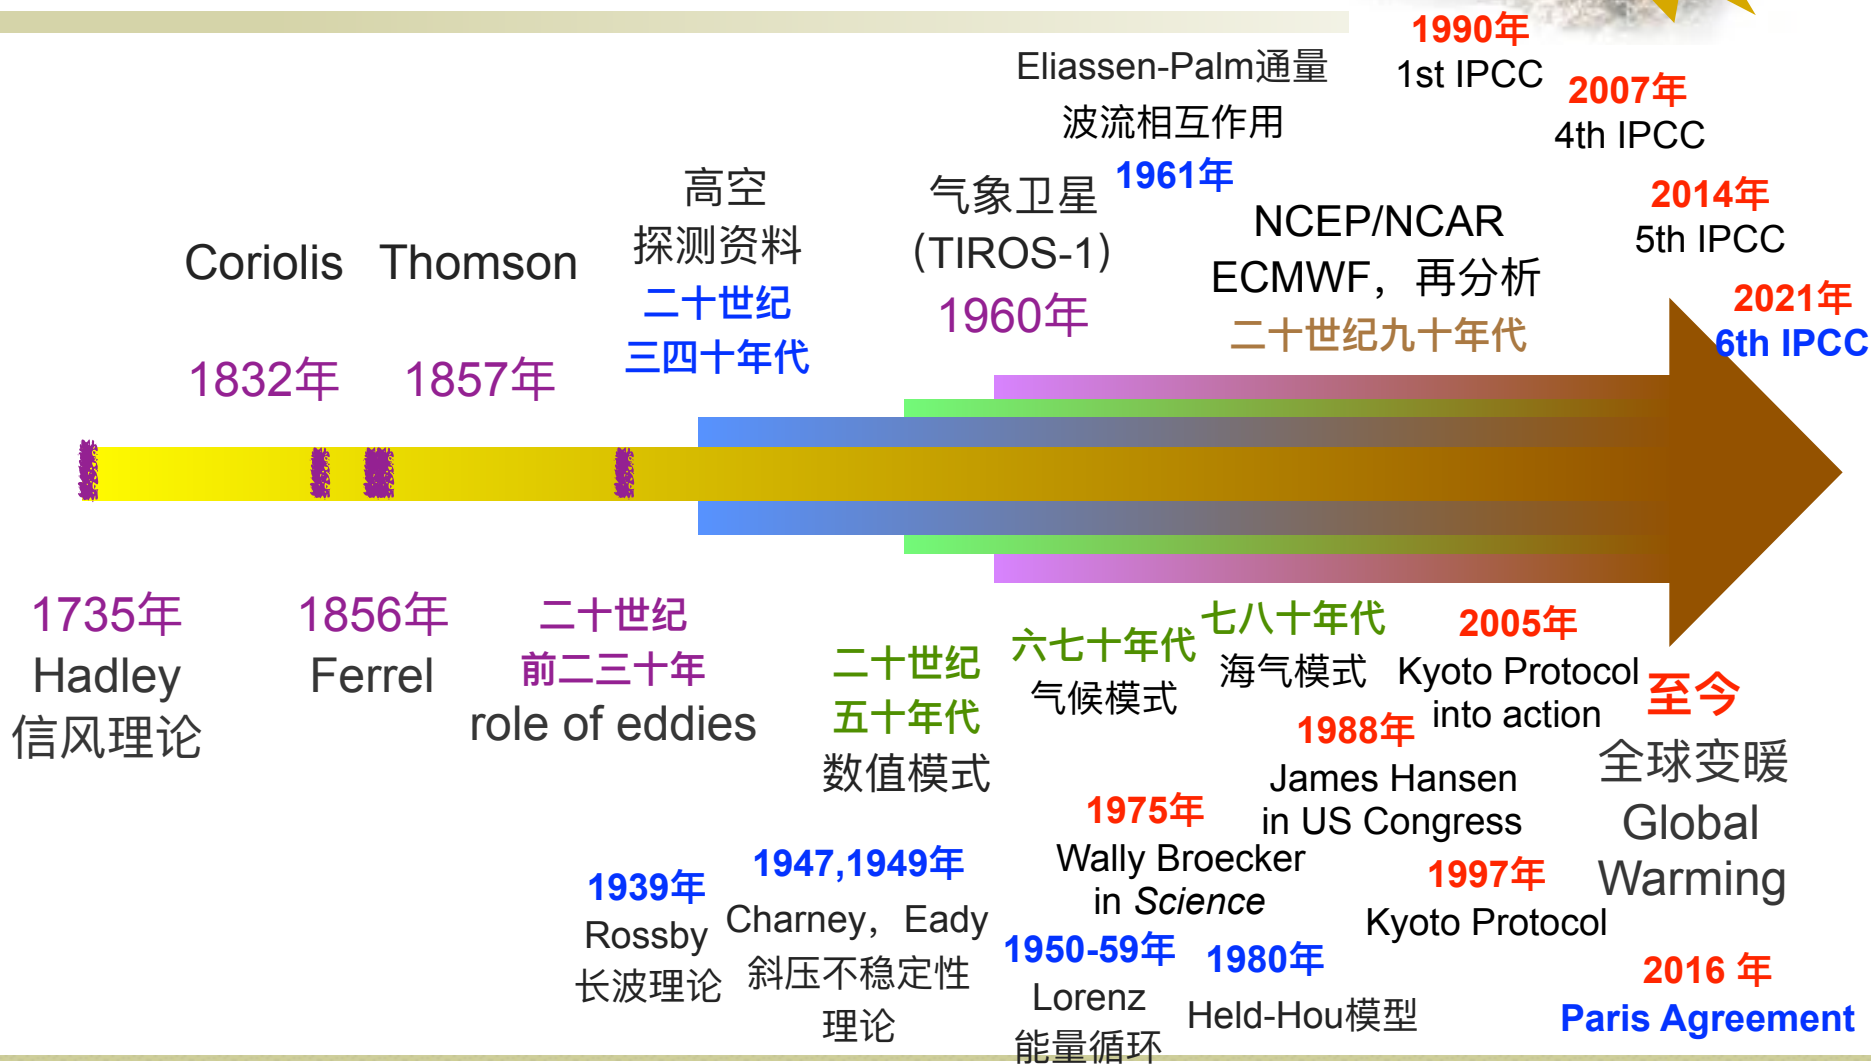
1990年
1st IPCC
2007年
4th IPCC
2014年
5th IPCC
2021年
6th IPCC

Eliassen-Palm通量
波流相互作用
1961年

Coriolis Thomson
1832年 1857年

高空
探测资料
二十世纪
三四十年代

气象卫星
(TIROS-1)
1960年

NCEP/NCAR
ECMWF，再分析
二十世纪九十年代

1735年
Hadley
信风理论

1856年
Ferrel

二十世纪
前二三十年
role of eddies

二十世纪
五十年代
数值模式

六七十年代
气候模式

七八十年代
海气模式

2005年
Kyoto Protocol
into action

至今
全球变暖
Global
Warming

1988年
James Hansen
in US Congress

1975年
Wally Broecker
in Science

1997年
Kyoto Protocol

1939年
Rossby
长波理论

1947,1949年
Charney，Eady
斜压不稳定性
理论

1950-59年
Lorenz
能量循环

1980年
Held-Hou模型

2016 年
Paris Agreement